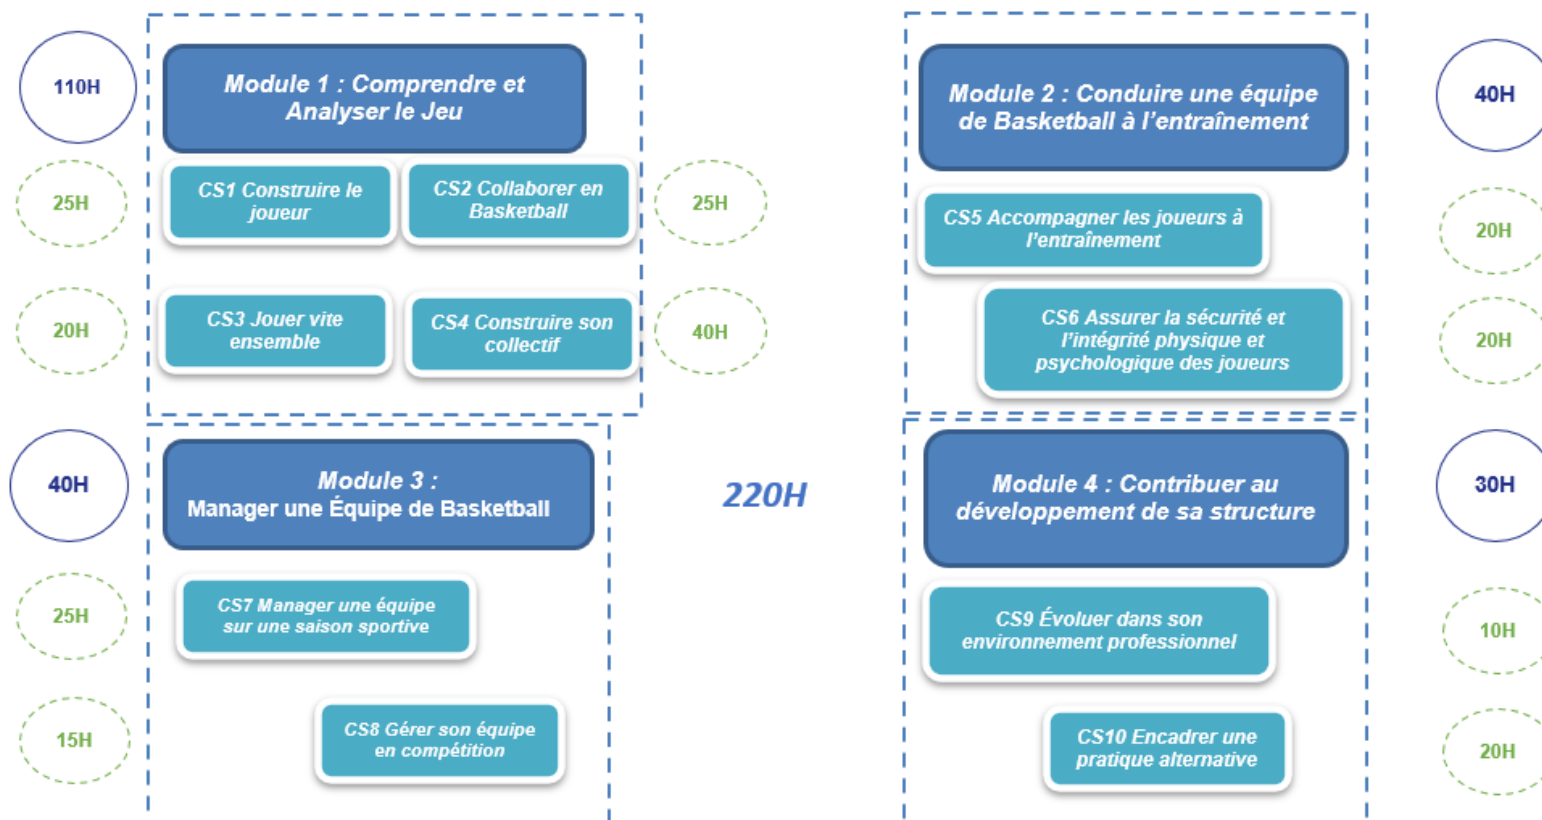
110H

Module 1 : Comprendre et Analyser le Jeu

25H

CS1 Construire le joueur

CS2 Collaborer en Basketball

25H

20H

CS3 Jouer vite ensemble

CS4 Construire son collectif

40H

Module 2 : Conduire une équipe de Basketball à l'entraînement

40H

CS5 Accompagner les joueurs à l'entraînement

20H

CS6 Assurer la sécurité et l'intégrité physique et psychologique des joueurs

20H

40H

Module 3 : Manager une Équipe de Basketball

220H

25H

CS7 Manager une équipe sur une saison sportive

15H

CS8 Gérer son équipe en compétition

Module 4 : Contribuer au développement de sa structure

30H

CS9 Évoluer dans son environnement professionnel

10H

CS10 Encadrer une pratique alternative

20H